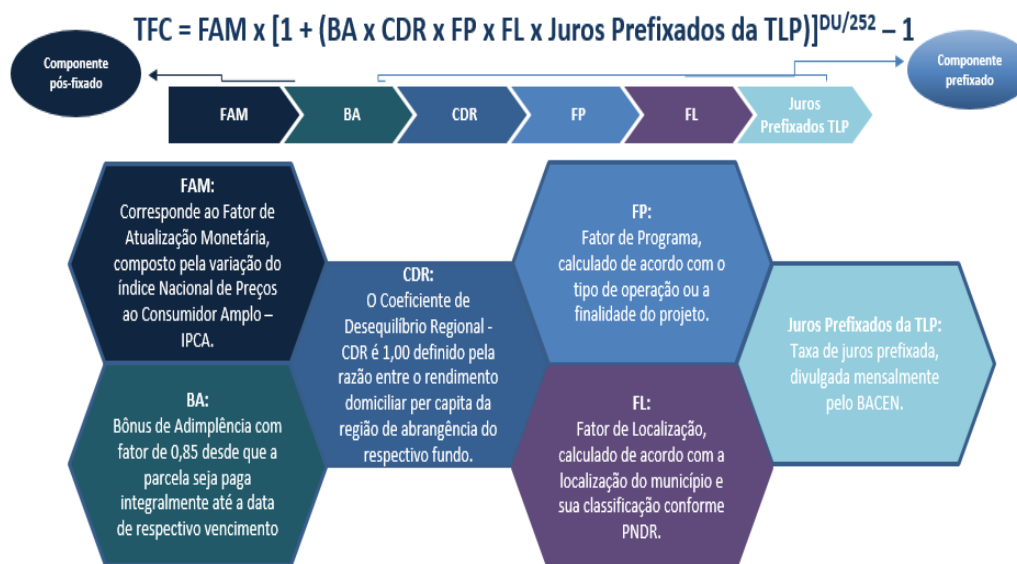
TFC = FAM x $[1 + (BA \times CDR \times FP \times FL \times \text{Juros Prefixados da TLP})]^{DU/252} - 1$

Componente pós-fixado

Componente prefixado

FAM

BA

CDR

FP

FL

Juros Prefixados TLP

FAM:
Corresponde ao Fator de Atualização Monetária, composto pela variação do índice Nacional de Preços ao Consumidor Amplo – IPCA.

BA:
Bônus de Adimplência com fator de 0,85 desde que a parcela seja paga integralmente até a data de respectivo vencimento

CDR:
O Coeficiente de Desequilíbrio Regional - CDR é 1,00 definido pela razão entre o rendimento domiciliar per capita da região de abrangência do respectivo fundo.

FP:
Fator de Programa, calculado de acordo com o tipo de operação ou a finalidade do projeto.

FL:
Fator de Localização, calculado de acordo com a localização do município e sua classificação conforme PNDR.

Juros Prefixados da TLP:
Taxa de juros prefixada, divulgada mensalmente pelo BACEN.